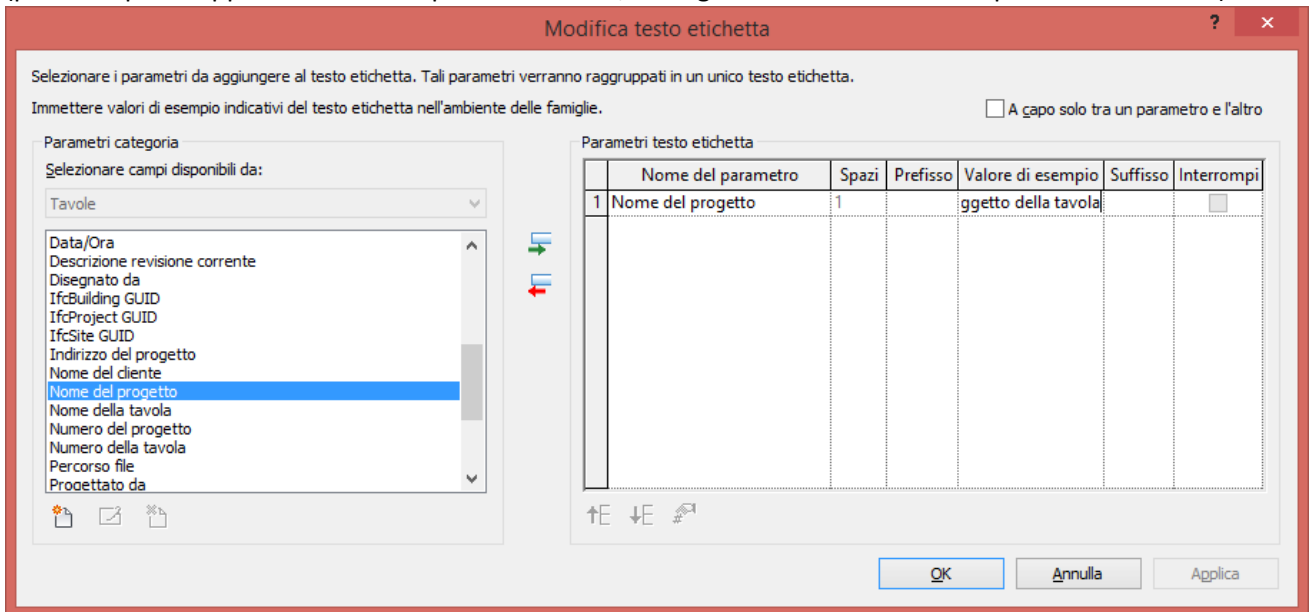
Modifica testo etichetta

?

Selezionare i parametri da aggiungere al testo etichetta. Tali parametri verranno raggruppati in un unico testo etichetta.

Immettere valori di esempio indicativi del testo etichetta nell'ambiente delle famiglie.

A capo solo tra un parametro e l'altro

Parametri categoria

Selezionare campi disponibili da:

Tavole

Data/Ora
Descrizione revisione corrente
Disegnato da
IfcBuilding GUID
IfcProject GUID
IfcSite GUID
Indirizzo del progetto
Nome del cliente
Nome del progetto
Nome della tavola
Numero del progetto
Numero della tavola
Percorso file
Progettato da

Parametri testo etichetta

| | Nome del parametro | Spazi | Prefisso | Valore di esempio | Suffisso | Interrompi |
|---|---|---|---|---|---|---|
| 1 | Nome del progetto | 1 | | ggetto della tavola | | |

OK

Annulla

Applica